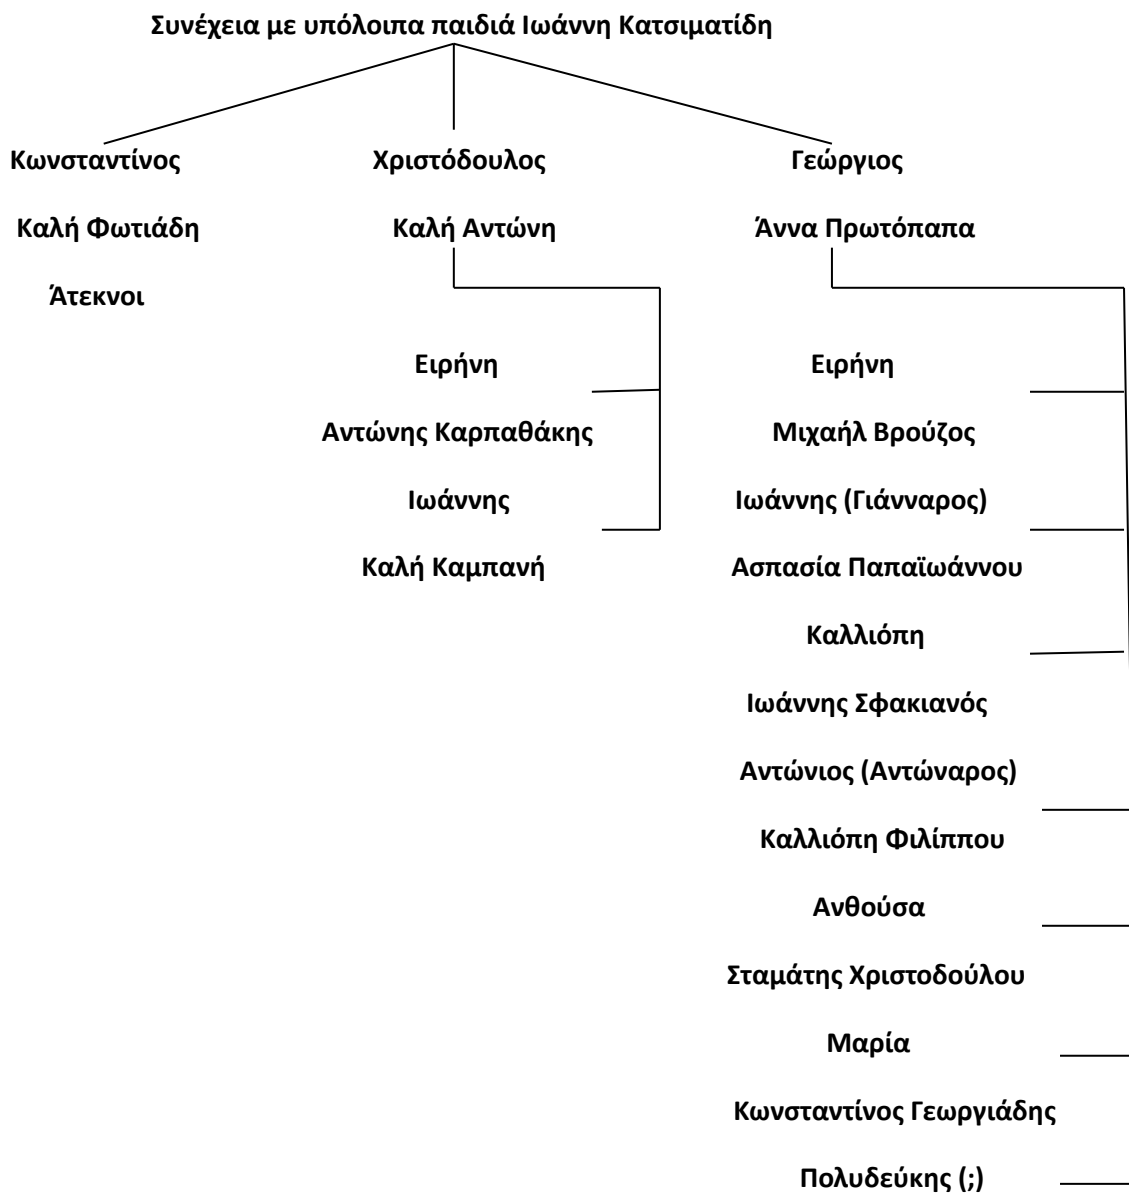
Συνέχεια με υπόλοιπα παιδιά Ιωάννη Κατσιματίδη

Κωνσταντίνος

Καλή Φωτιάδη

Άτεκνοι

Χριστόδουλος

Καλή Αντώνη

Ειρήνη

Αντώνης Καρπαθάκης

Ιωάννης

Καλή Καμπανή

Γεώργιος

Άννα Πρωτόπαπα

Ειρήνη

Μιχαήλ Βρούζος

Ιωάννης (Γιάνναρος)

Ασπασία Παπαϊωάννου

Καλλιόπη

Ιωάννης Σφακιανός

Αντώνιος (Αντώναρος)

Καλλιόπη Φιλίππου

Ανθούσα

Σταμάτης Χριστοδούλου

Μαρία

Κωνσταντίνος Γεωργιάδης

Πολυδεύκης (;)